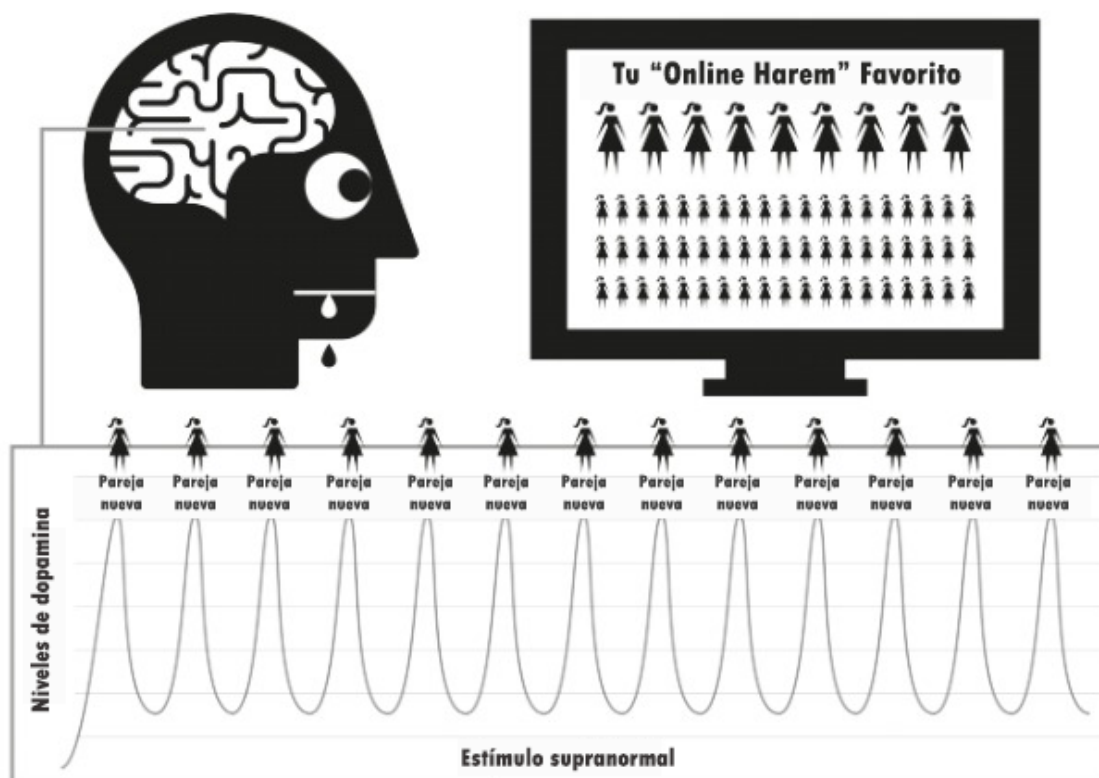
Tu "Online Harem" Favorito

Pareja nueva

Pareja nueva

Pareja nueva

Pareja nueva

Pareja nueva

Pareja nueva

Pareja nueva

Pareja nueva

Pareja nueva

Pareja nueva

Pareja nueva

Pareja nueva

Pareja nueva

Niveles de dopamina

Estímulo supranormal